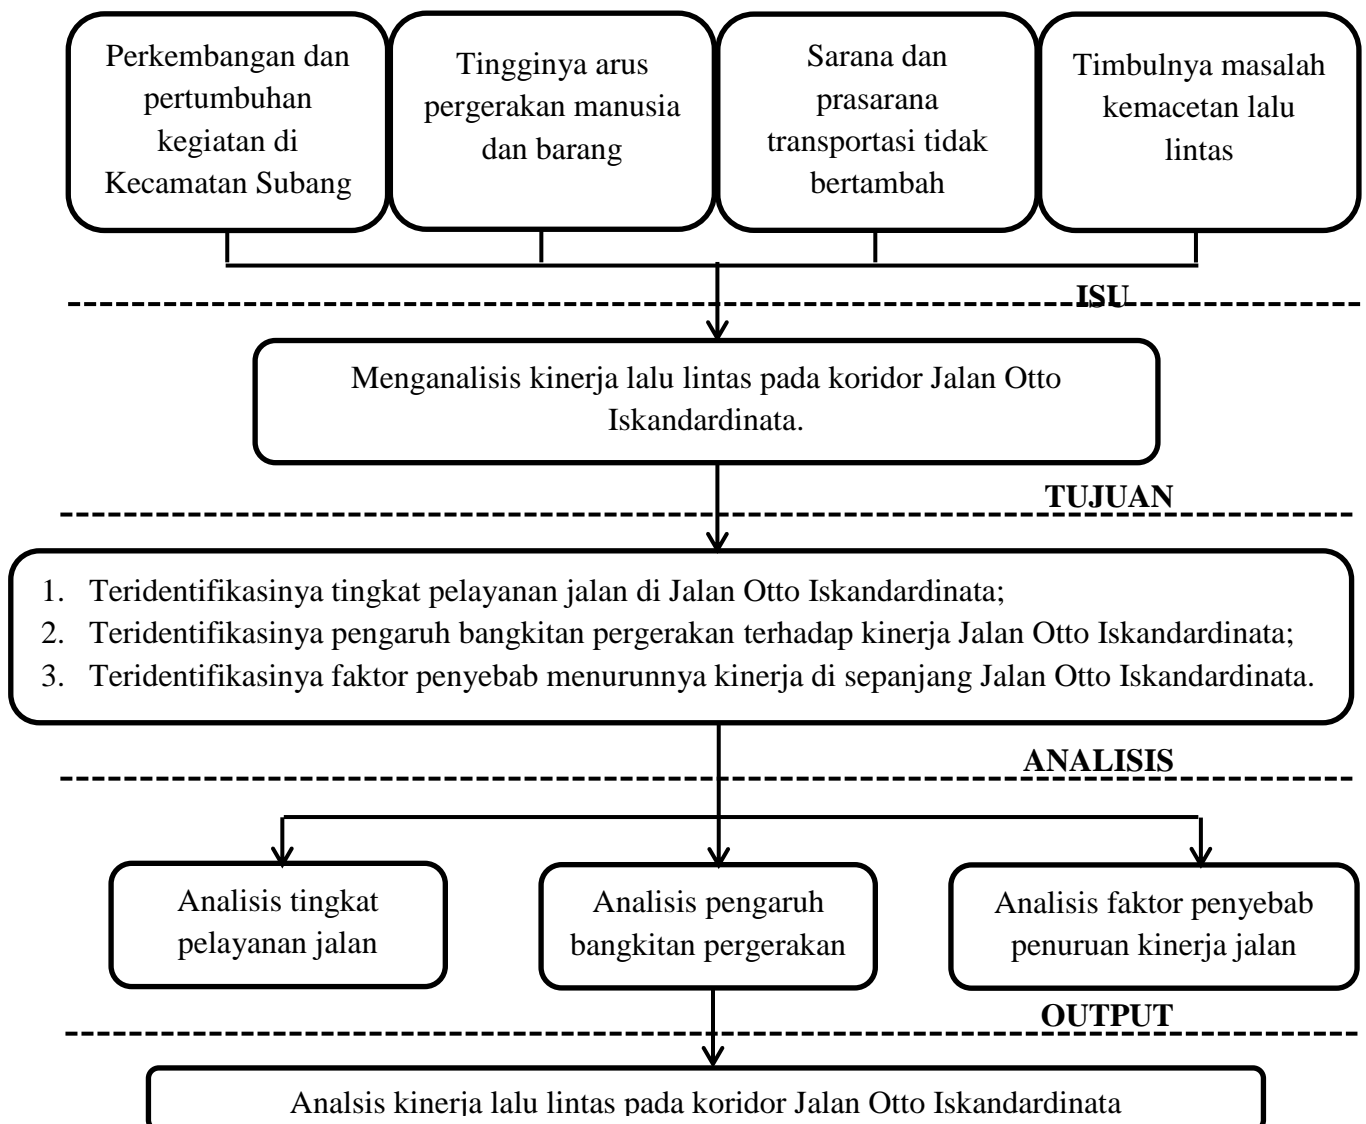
Perkembangan dan pertumbuhan kegiatan di Kecamatan Subang

Tingginya arus pergerakan manusia dan barang

Sarana dan prasarana transportasi tidak bertambah

Timbulnya masalah kemacetan lalu lintas

ISU

Menganalisis kinerja lalu lintas pada koridor Jalan Otto Iskandardinata.

TUJUAN

1. Teridentifikasinya tingkat pelayanan jalan di Jalan Otto Iskandardinata;
2. Teridentifikasinya pengaruh bangkitan pergerakan terhadap kinerja Jalan Otto Iskandardinata;
3. Teridentifikasinya faktor penyebab menurunnya kinerja di sepanjang Jalan Otto Iskandardinata.

ANALISIS

Analisis tingkat pelayanan jalan

Analisis pengaruh bangkitan pergerakan

Analisis faktor penyebab penuruan kinerja jalan

OUTPUT

Analsis kinerja lalu lintas pada koridor Jalan Otto Iskandardinata